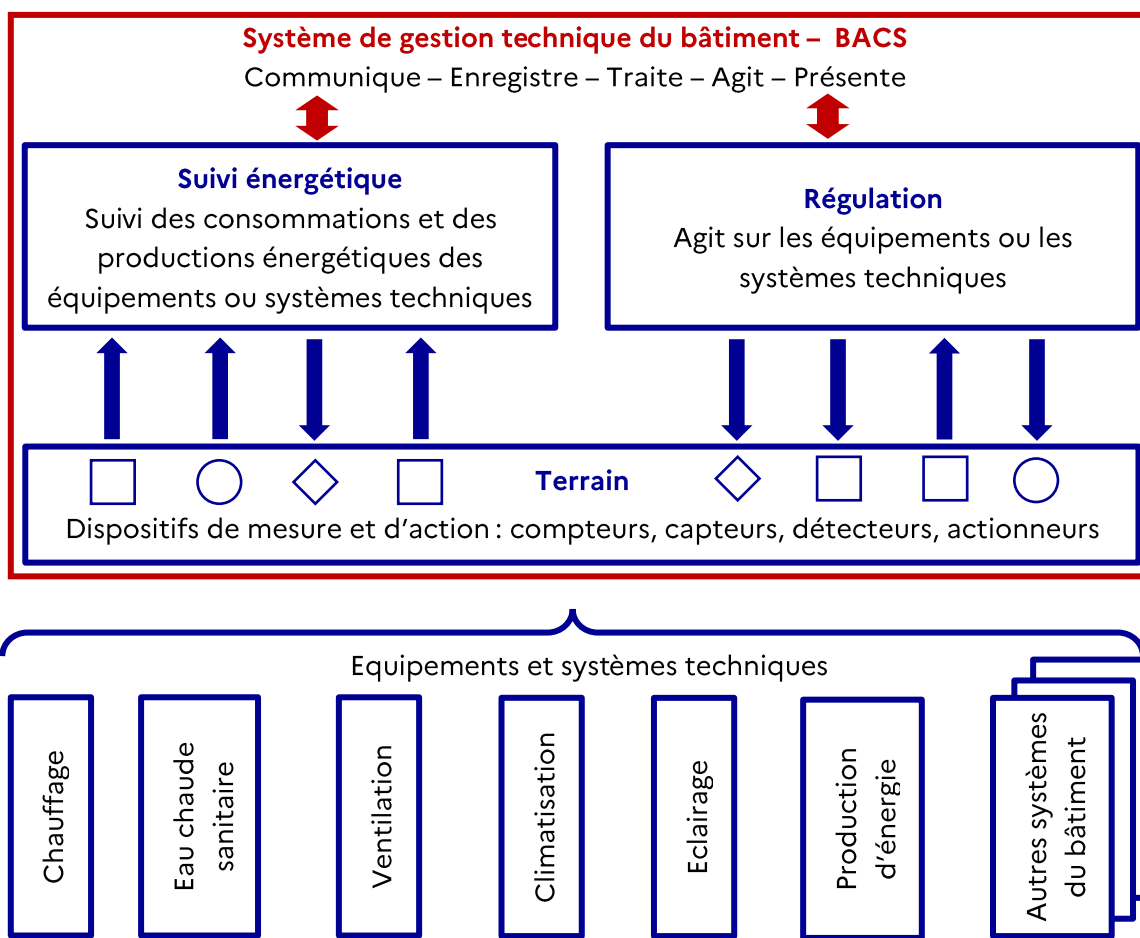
Système de gestion technique du bâtiment – BACS
Communique – Enregistre – Traite – Agit – Présente

Suivi énergétique
Suivi des consommations et des productions énergétiques des équipements ou systèmes techniques

Régulation
Agit sur les équipements ou les systèmes techniques

Terrain
Dispositifs de mesure et d’action : compteurs, capteurs, détecteurs, actionneurs

Equipements et systèmes techniques

Chauffage

Eau chaude sanitaire

Ventilation

Climatisation

Eclairage

Production d’énergie

Autres systèmes du bâtiment